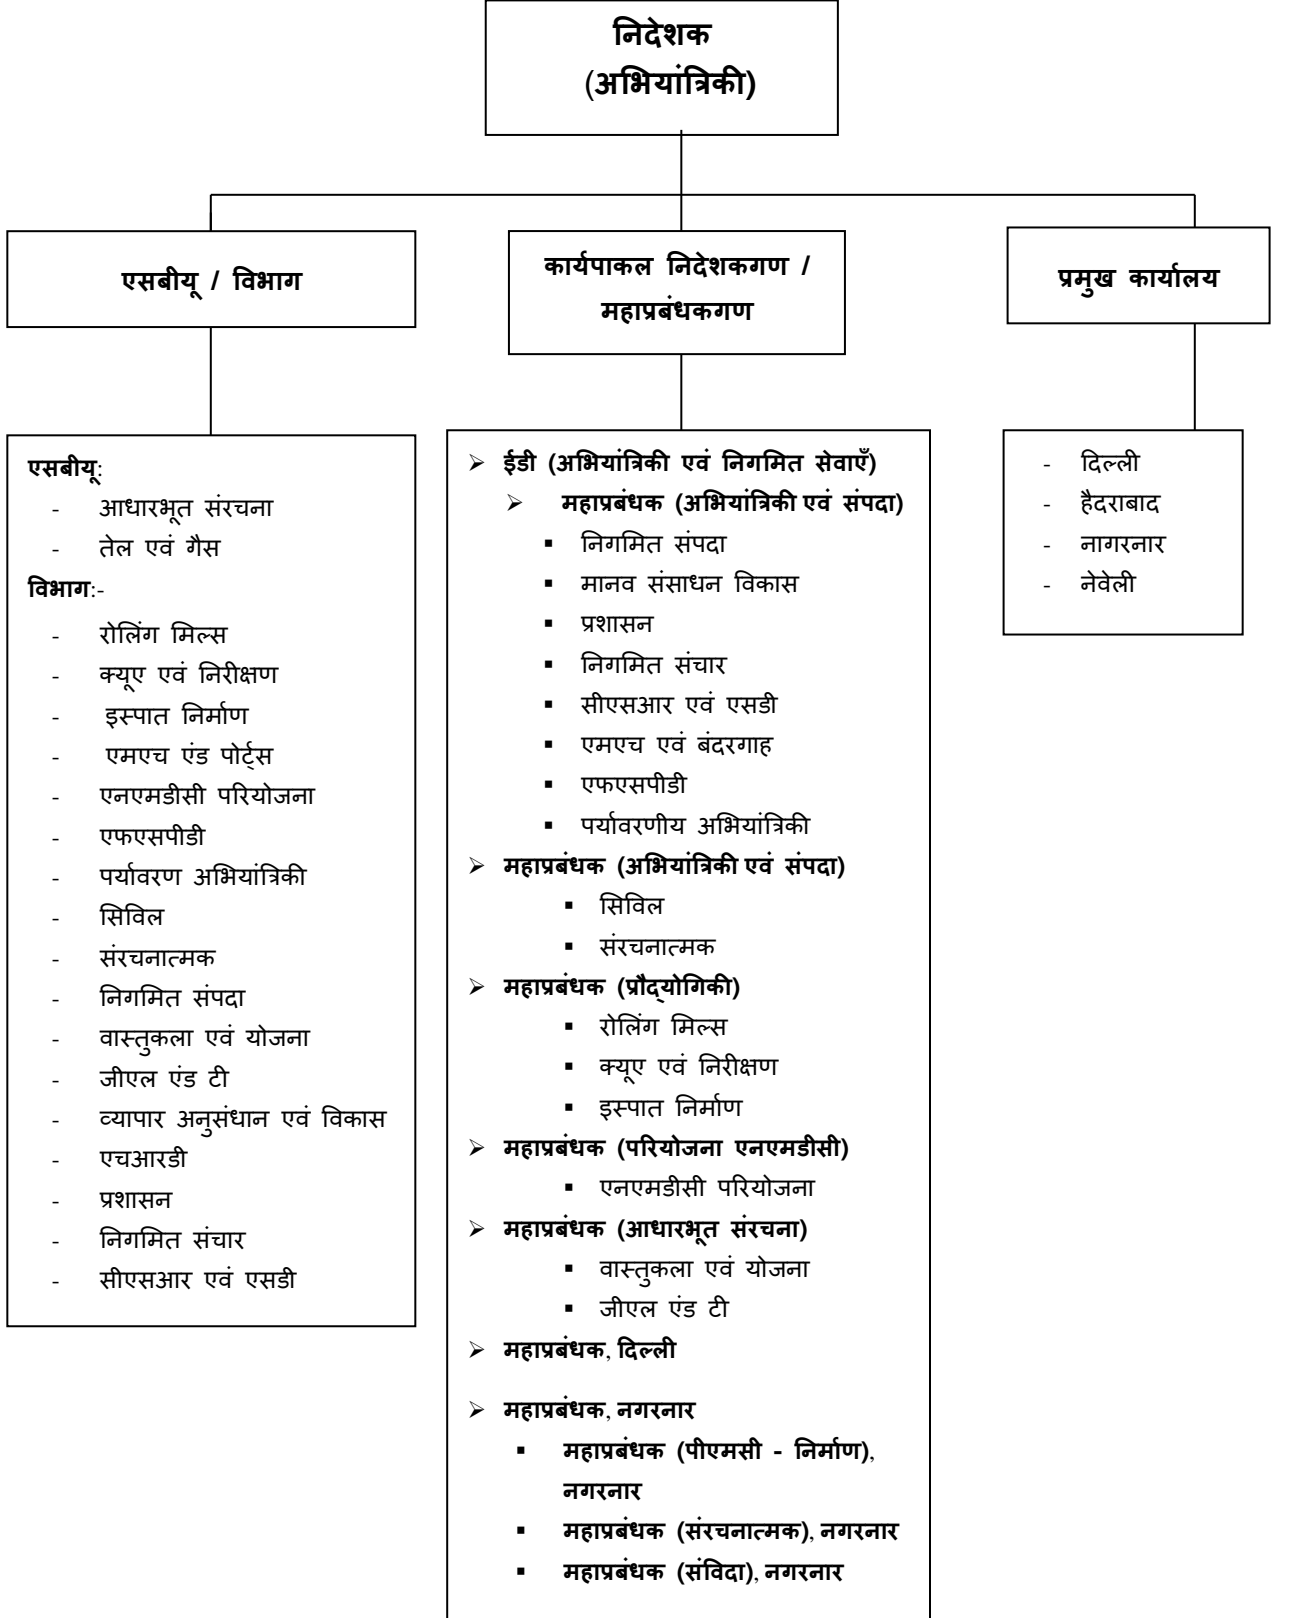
निदेशक
(अभियांत्रिकी)

एसबीयू / विभाग

कार्यपाकल निदेशकगण / महाप्रबंधकगण

प्रमुख कार्यालय

एसबीयू:
- आधारभूत संरचना
- तेल एवं गैस
विभाग:-
- रोलिंग मिल्स
- क्यूए एवं निरीक्षण
- इस्पात निर्माण
- एमएच एंड पोर्ट्स
- एनएमडीसी परियोजना
- एफएसपीडी
- पर्यावरण अभियांत्रिकी
- सिविल
- संरचनात्मक
- निगमित संपदा
- वास्तुकला एवं योजना
- जीएल एंड टी
- व्यापार अनुसंधान एवं विकास
- एचआरडी
- प्रशासन
- निगमित संचार
- सीएसआर एवं एसडी

➢ ईडी (अभियांत्रिकी एवं निगमित सेवाएँ)
➢ महाप्रबंधक (अभियांत्रिकी एवं संपदा)
▪ निगमित संपदा
▪ मानव संसाधन विकास
▪ प्रशासन
▪ निगमित संचार
▪ सीएसआर एवं एसडी
▪ एमएच एवं बंदरगाह
▪ एफएसपीडी
▪ पर्यावरणीय अभियांत्रिकी
➢ महाप्रबंधक (अभियांत्रिकी एवं संपदा)
▪ सिविल
▪ संरचनात्मक
➢ महाप्रबंधक (प्रौद्योगिकी)
▪ रोलिंग मिल्स
▪ क्यूए एवं निरीक्षण
▪ इस्पात निर्माण
➢ महाप्रबंधक (परियोजना एनएमडीसी)
▪ एनएमडीसी परियोजना
➢ महाप्रबंधक (आधारभूत संरचना)
▪ वास्तुकला एवं योजना
▪ जीएल एंड टी
➢ महाप्रबंधक, दिल्ली
➢ महाप्रबंधक, नगरनार
▪ महाप्रबंधक (पीएमसी - निर्माण), नगरनार
▪ महाप्रबंधक (संरचनात्मक), नगरनार
▪ महाप्रबंधक (संविदा), नगरनार

- दिल्ली
- हैदराबाद
- नागरनार
- नेवेली